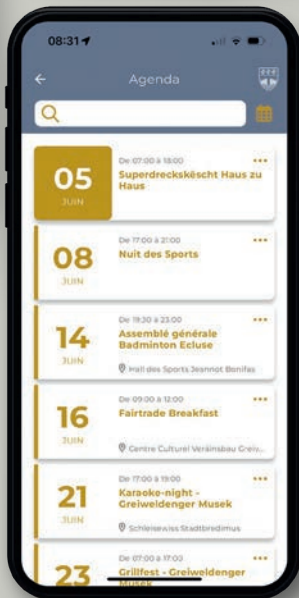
08:31

Agenda

05
JUIN
De 07:00 à 18:00
Superdreckskëscht Haus zu Haus
•••

08
JUIN
De 17:00 à 21:00
Nuit des Sports
•••

14
JUIN
De 19:30 à 23:00
Assemblé générale Badminton Ecluse
Hall des Sports Jeannot Bonifas
•••

16
JUIN
De 09:00 à 12:00
Fairtrade Breakfast
Centre Culturel Veräinsbau Grei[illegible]
•••

21
JUIN
De 17:00 à 19:00
Karaoke-night - Greiweldenger Musek
Schleisewiss Stadtbredimus
•••

23
De 07:00 à 17:00
Grillfest - Greiweldenger Musek
•••